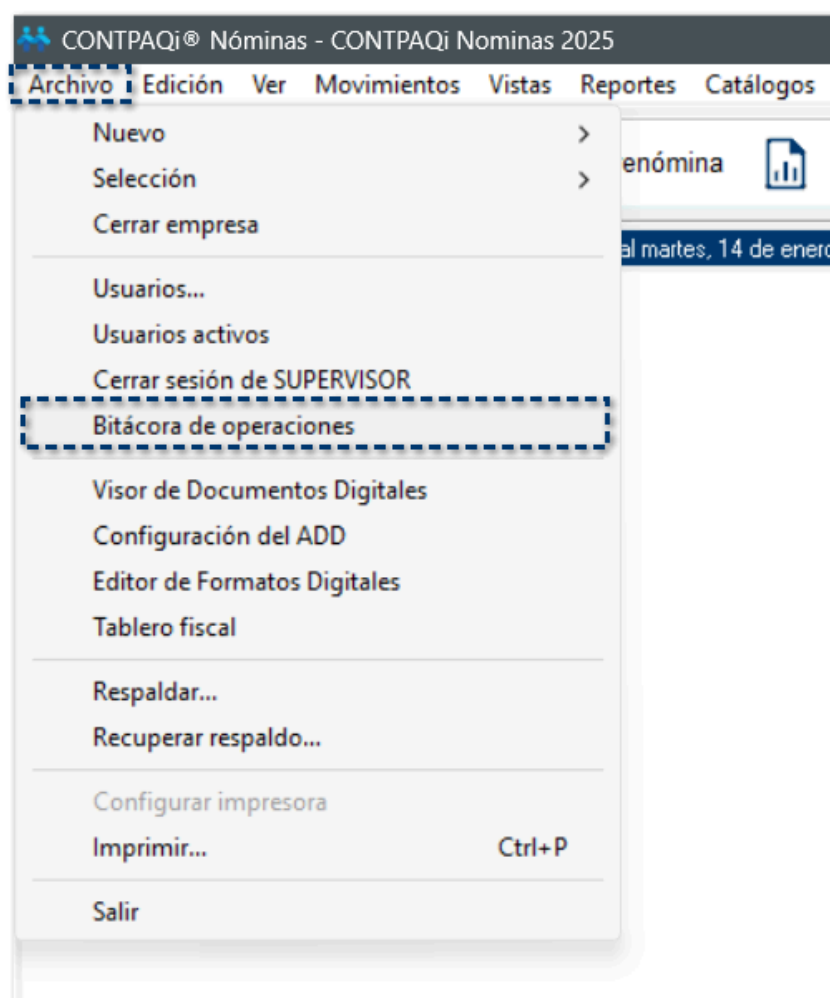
CONTPAQi® Nóminas - CONTPAQi Nominas 2025

Archivo Edición Ver Movimientos Vistas Reportes Catálogos

Nuevo >
Selección >
Cerrar empresa

Usuarios...
Usuarios activos
Cerrar sesión de SUPERVISOR
Bitácora de operaciones

Visor de Documentos Digitales
Configuración del ADD
Editor de Formatos Digitales
Tablero fiscal

Respaldar...
Recuperar respaldo...

Configurar impresora
Imprimir... Ctrl+P

Salir

enómina

al martes, 14 de ener